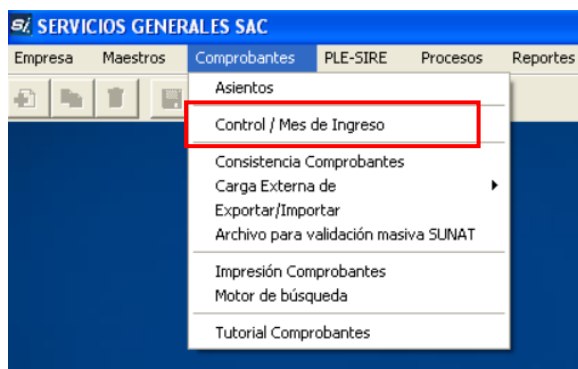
SERVICIOS GENERALES SAC

Empresa Maestros Comprobantes PLE-SIRE Procesos Reportes

Asientos

Control / Mes de Ingreso

Consistencia Comprobantes
Carga Externa de
Exportar/Importar
Archivo para validación masiva SUNAT

Impresión Comprobantes
Motor de búsqueda

Tutorial Comprobantes